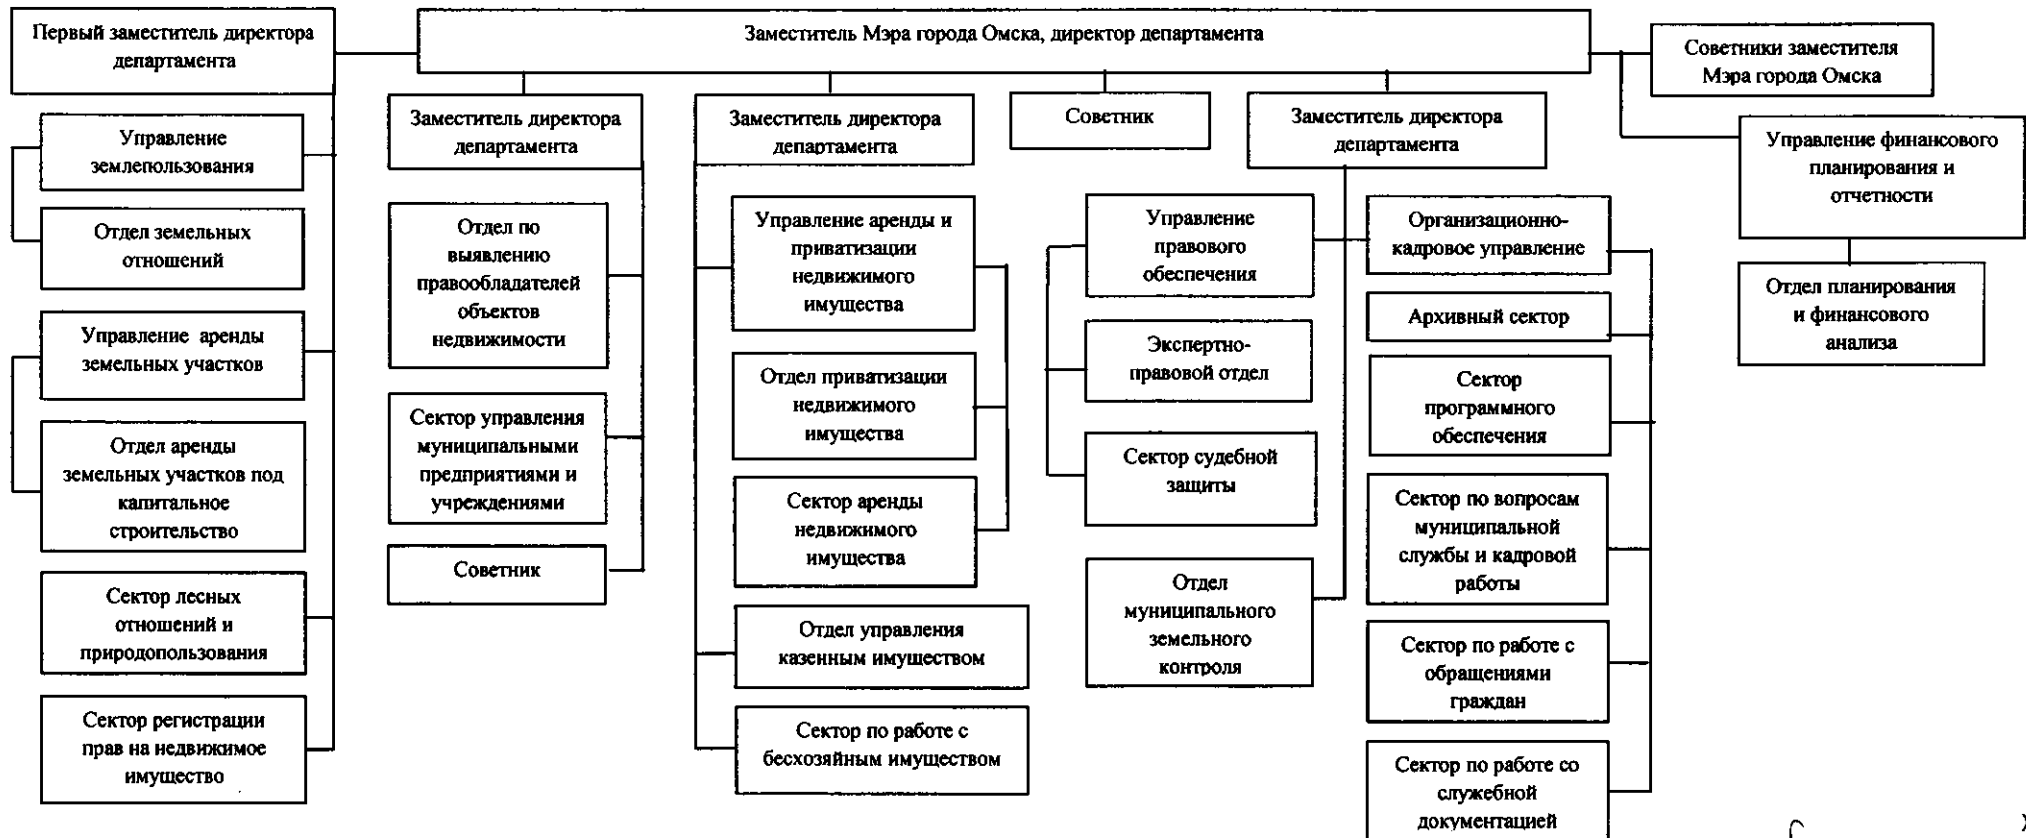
Первый заместитель директора департамента

Заместитель Мэра города Омска, директор департамента

Советники заместителя Мэра города Омска

Управление землепользования

Отдел земельных отношений

Управление аренды земельных участков

Отдел аренды земельных участков под капитальное строительство

Сектор лесных отношений и природопользования

Сектор регистрации прав на недвижимое имущество

Заместитель директора департамента

Отдел по выявлению правообладателей объектов недвижимости

Сектор управления муниципальными предприятиями и учреждениями

Советник

Заместитель директора департамента

Управление аренды и приватизации недвижимого имущества

Отдел приватизации недвижимого имущества

Сектор аренды недвижимого имущества

Отдел управления казенным имуществом

Сектор по работе с бесхозяйным имуществом

Советник

Заместитель директора департамента

Управление правового обеспечения

Экспертно-правовой отдел

Сектор судебной защиты

Отдел муниципального земельного контроля

Организационно-кадровое управление

Архивный сектор

Сектор программного обеспечения

Сектор по вопросам муниципальной службы и кадровой работы

Сектор по работе с обращениями граждан

Сектор по работе со служебной документацией

Управление финансового планирования и отчетности

Отдел планирования и финансового анализа